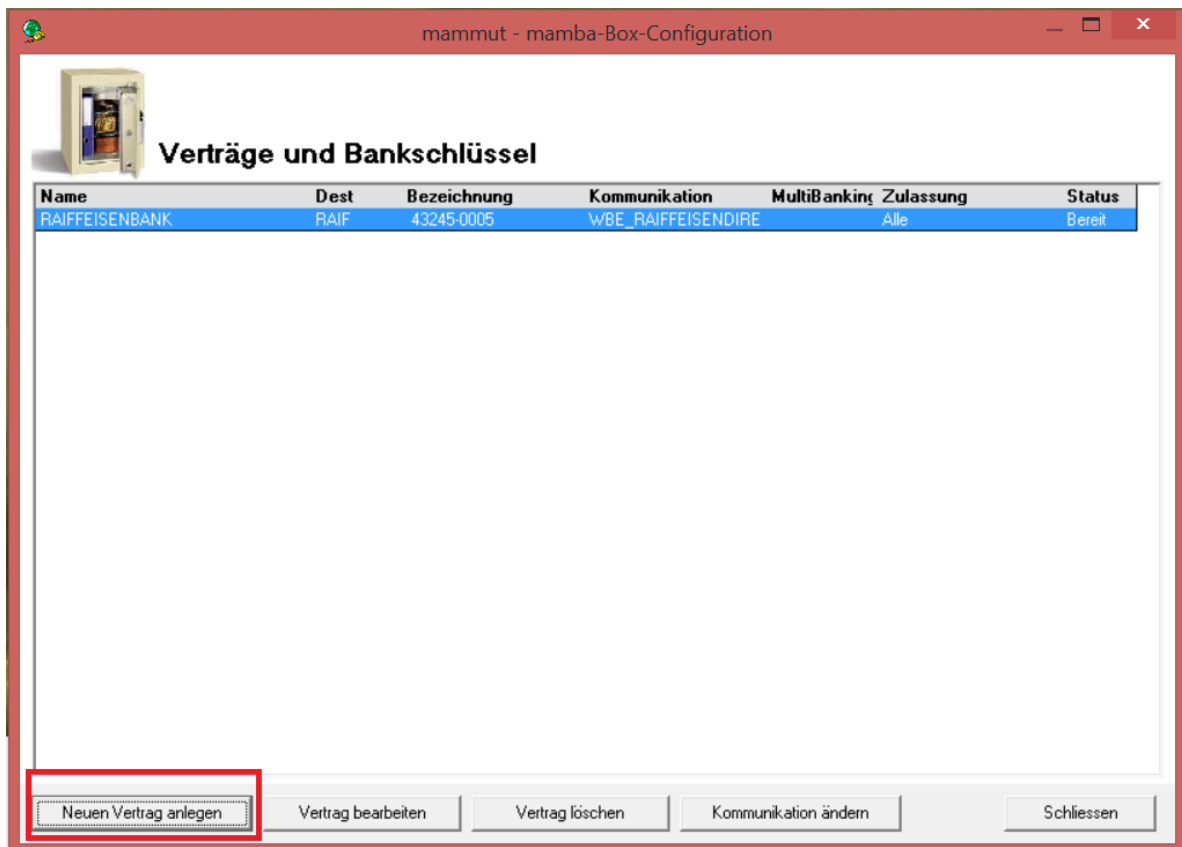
mammut - mamba-Box-Configuration

Verträge und Bankschlüssel

| Name | Dest | Bezeichnung | Kommunikation | MultiBanking | Zulassung | Status |
|---|---|---|---|---|---|---|
| RAIFFEISENBANK | RAIF | 43245-0005 | WBE_RAIFFEISENDIRE | | Alle | Bereit |

Neuen Vertrag anlegen
Vertrag bearbeiten
Vertrag löschen
Kommunikation ändern
Schliessen